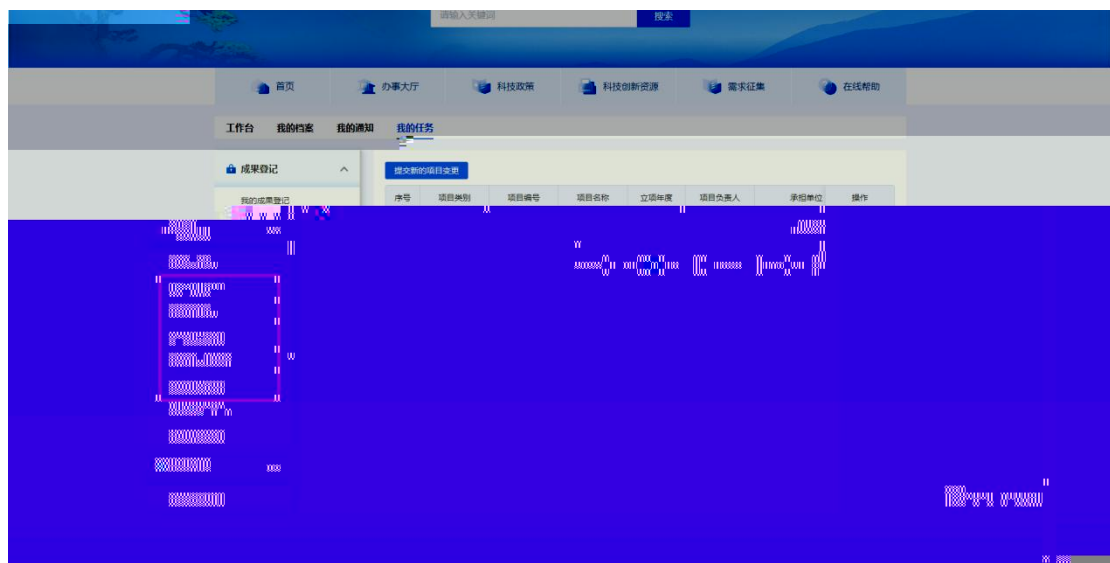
请输入关键词
搜索

首页
办事大厅
科技政策
科技创新资源
需求征集
在线帮助

工作台
我的档案
我的通知
我的任务

成果登记
我的成果登记

提交新的项目变更

| 序号 | 项目类别 | 项目编号 | 项目名称 | 立项年度 | 项目负责人 | 承担单位 | 操作 |
|---|---|---|---|---|---|---|---|

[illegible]